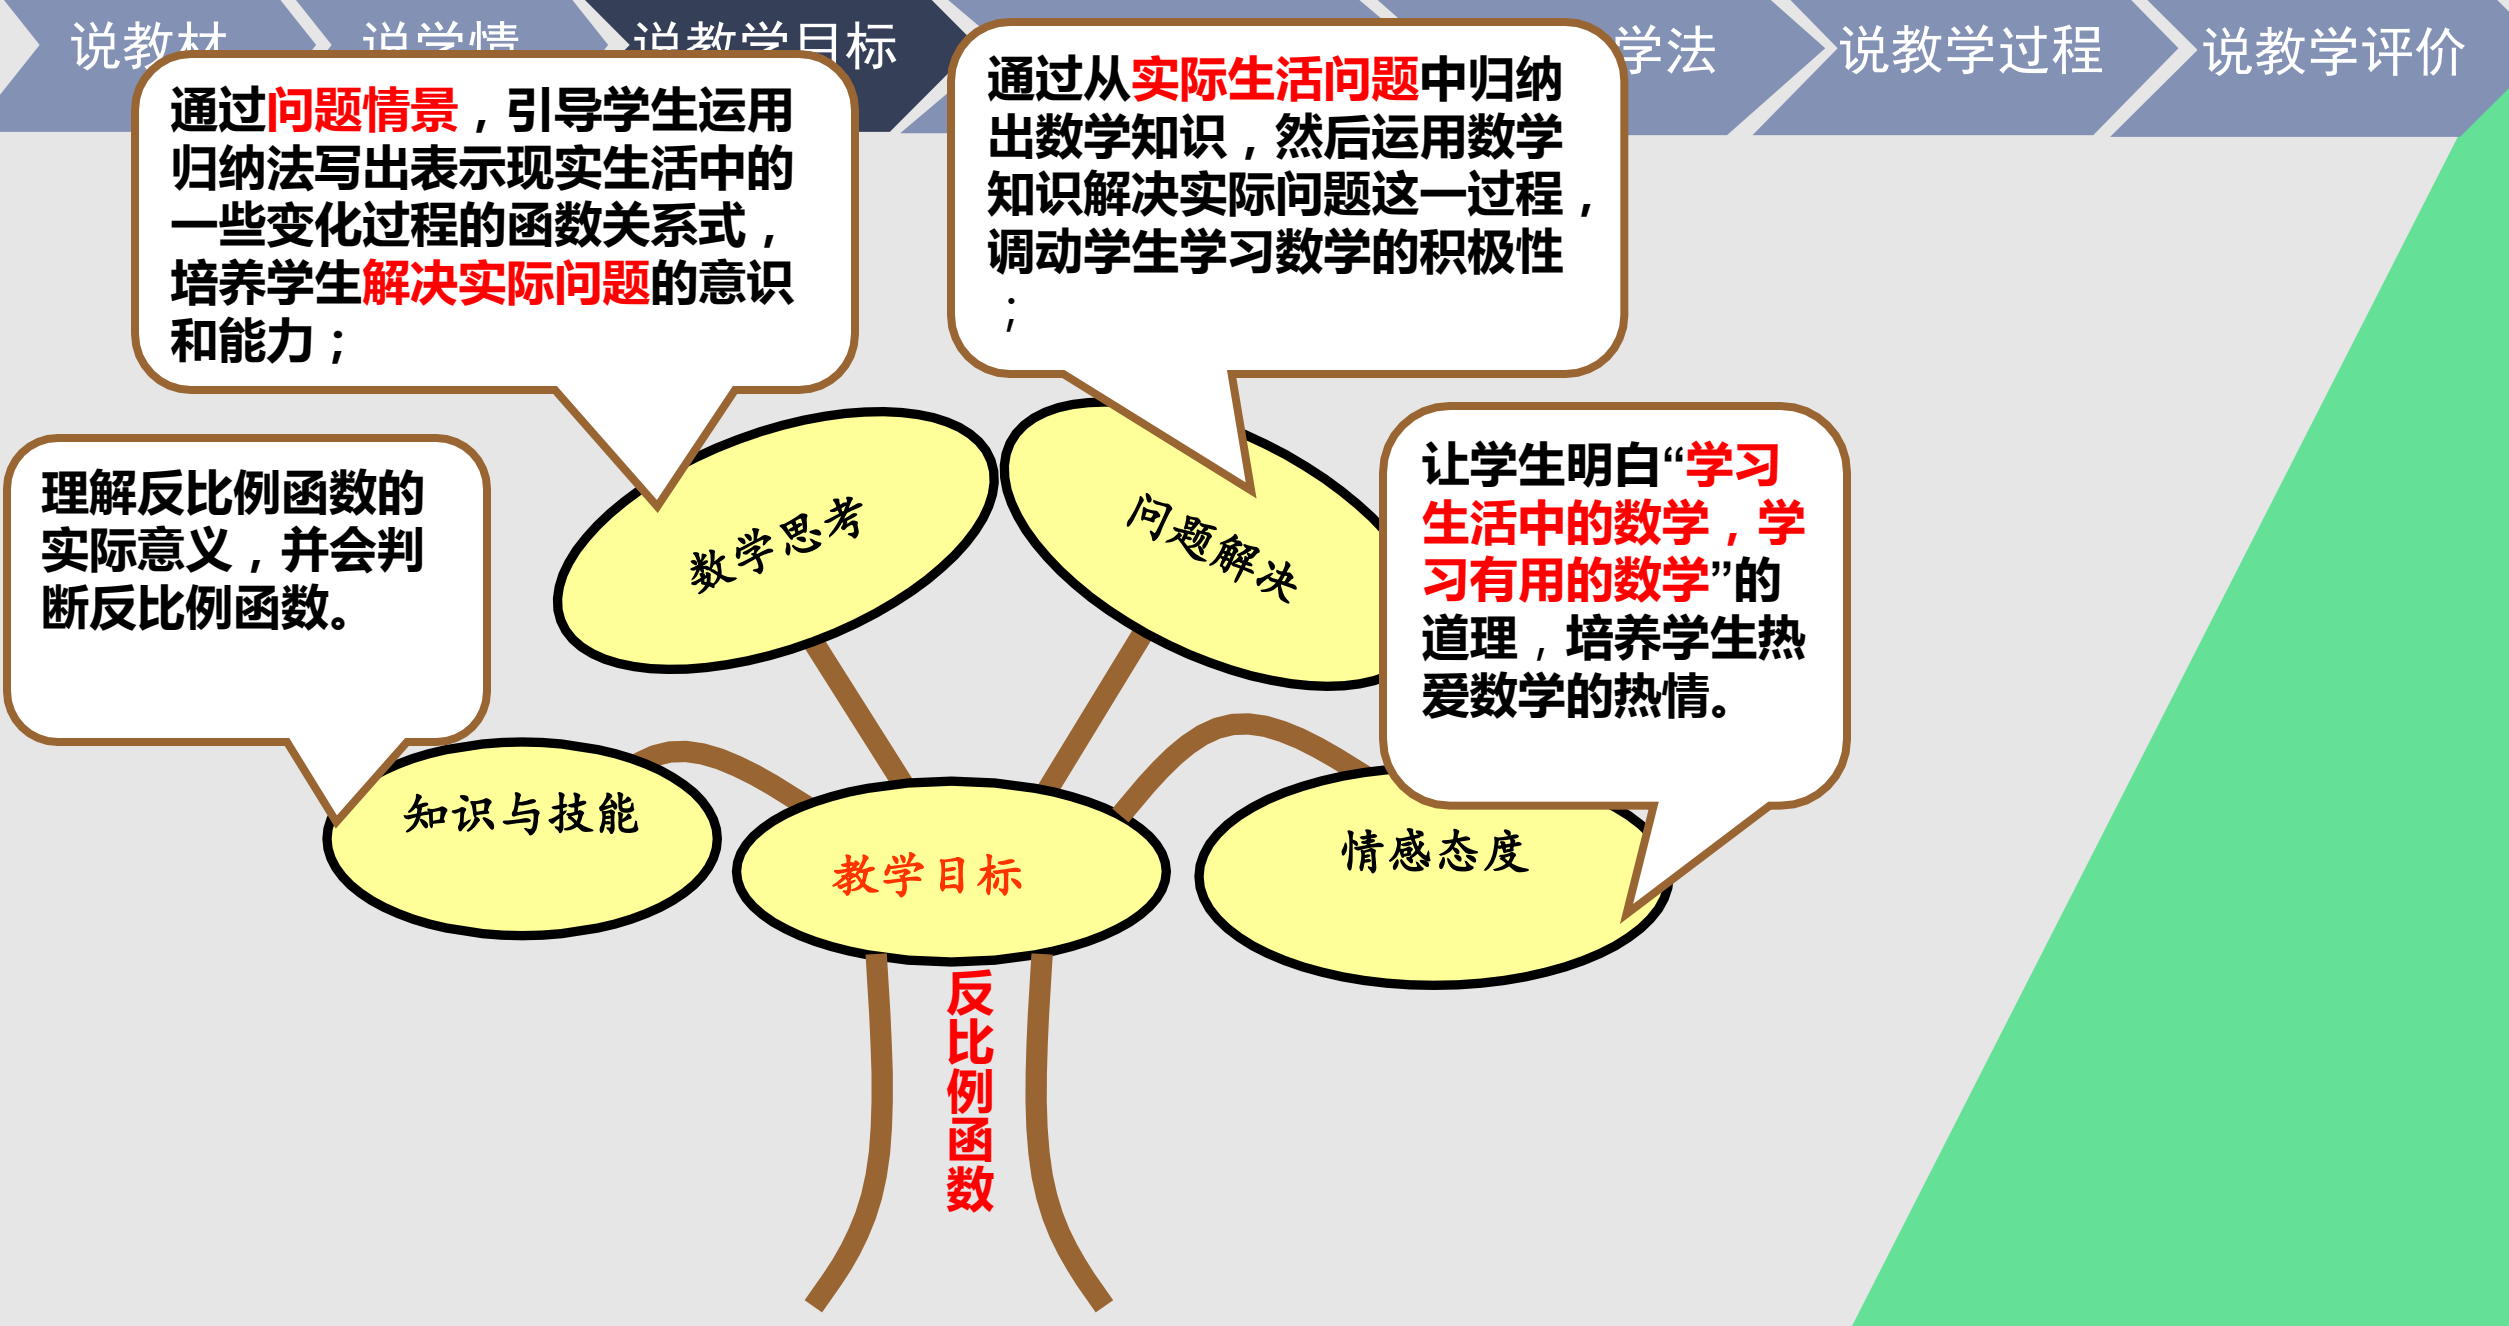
说教材　说学情　说教学目标　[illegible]学法　说教学过程　说教学评价

通过问题情景，引导学生运用归纳法写出表示现实生活中的一些变化过程的函数关系式，培养学生解决实际问题的意识和能力；

通过从实际生活问题中归纳出数学知识，然后运用数学知识解决实际问题这一过程，调动学生学习数学的积极性；

理解反比例函数的实际意义，并会判断反比例函数。

数学思考

问题解决

让学生明白“学习生活中的数学，学习有用的数学”的道理，培养学生热爱数学的热情。

知识与技能

教学目标

情感态度

反比例函数